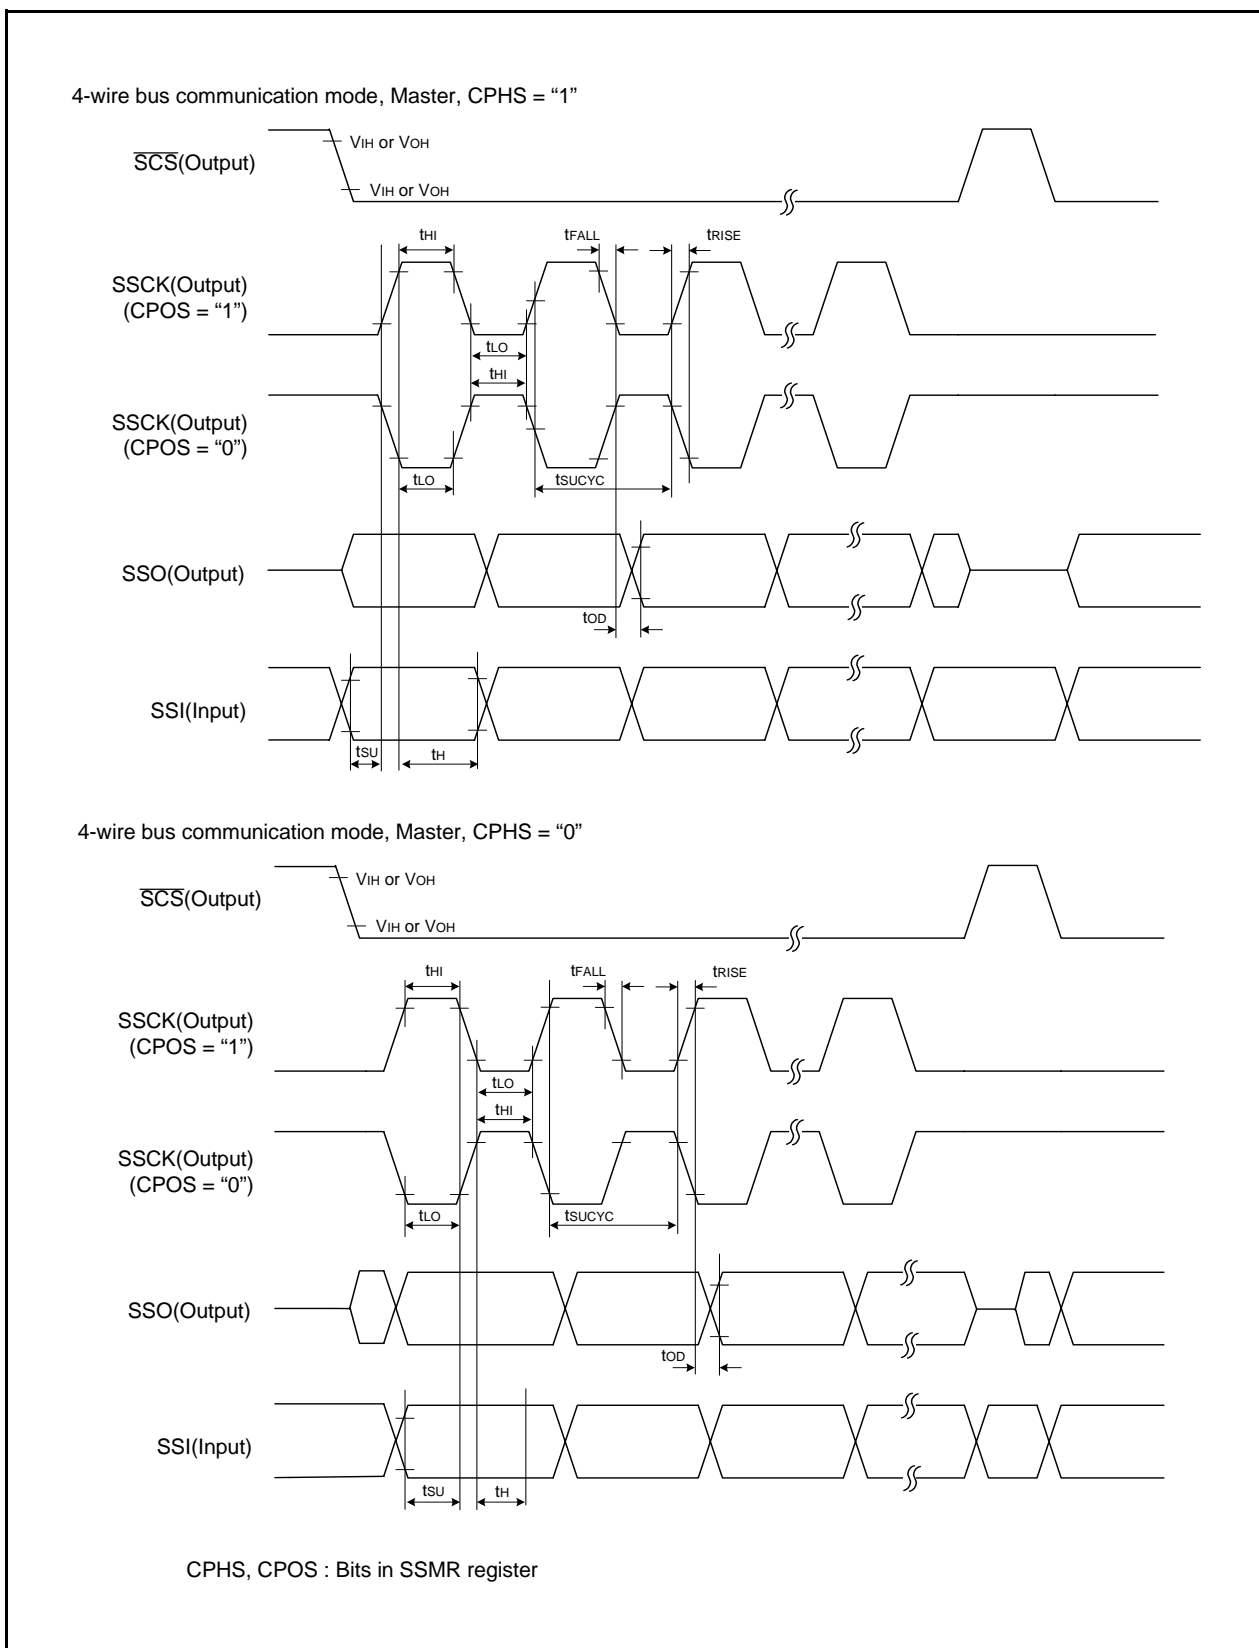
4-wire bus communication mode, Master, CPHS = “1”

$\overline{SCS}$(Output)

VIH or VOH

VIH or VOH

tHI

tFALL

tRISE

SSCK(Output) (CPOS = “1”)

tLO

tHI

SSCK(Output) (CPOS = “0”)

tLO

tSUCYC

SSO(Output)

tOD

SSI(Input)

tSU

tH

4-wire bus communication mode, Master, CPHS = “0”

$\overline{SCS}$(Output)

VIH or VOH

VIH or VOH

tHI

tFALL

tRISE

SSCK(Output) (CPOS = “1”)

tLO

tHI

SSCK(Output) (CPOS = “0”)

tLO

tSUCYC

SSO(Output)

tOD

SSI(Input)

tSU

tH

CPHS, CPOS : Bits in SSMR register